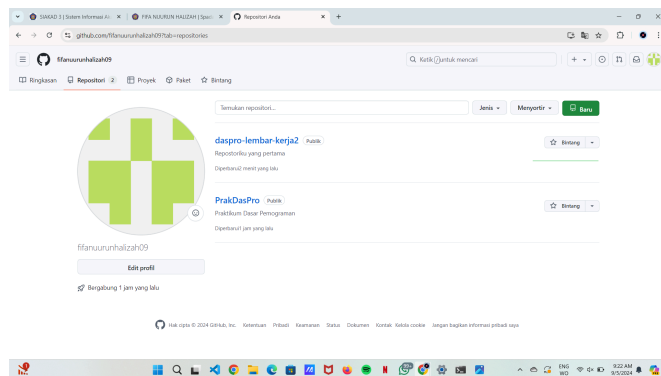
SIAKAD 3 | Sistem Informasi Ak ×
FIFA NUURUN HALIZAH (Spo ×
Repositori Anda ×
+

github.com/fifanuurunhalizah09?tab=repositories

fifanuurunhalizah09

Ketik / untuk mencari

Ringkasan
Repositori 2
Proyek
Paket
Bintang

Temukan repositori...
Jenis
Menyortir
Baru

daspro-lembar-kerja2
Publik
Repositoriku yang pertama
Diperbarui2 menit yang lalu
Bintang

PrakDasPro
Publik
Praktikum Dasar Pemograman
Diperbarui1 jam yang lalu
Bintang

fifanuurunhalizah09

Edit profil

Bergabung 1 jam yang lalu

Hak cipta © 2024 GitHub, Inc.  Ketentuan  Privasi  Keamanan  Status  Dokumen  Kontak  Kelola cookie  Jangan bagikan informasi pribadi saya

ENG
WD
9:22 AM
9/5/2024